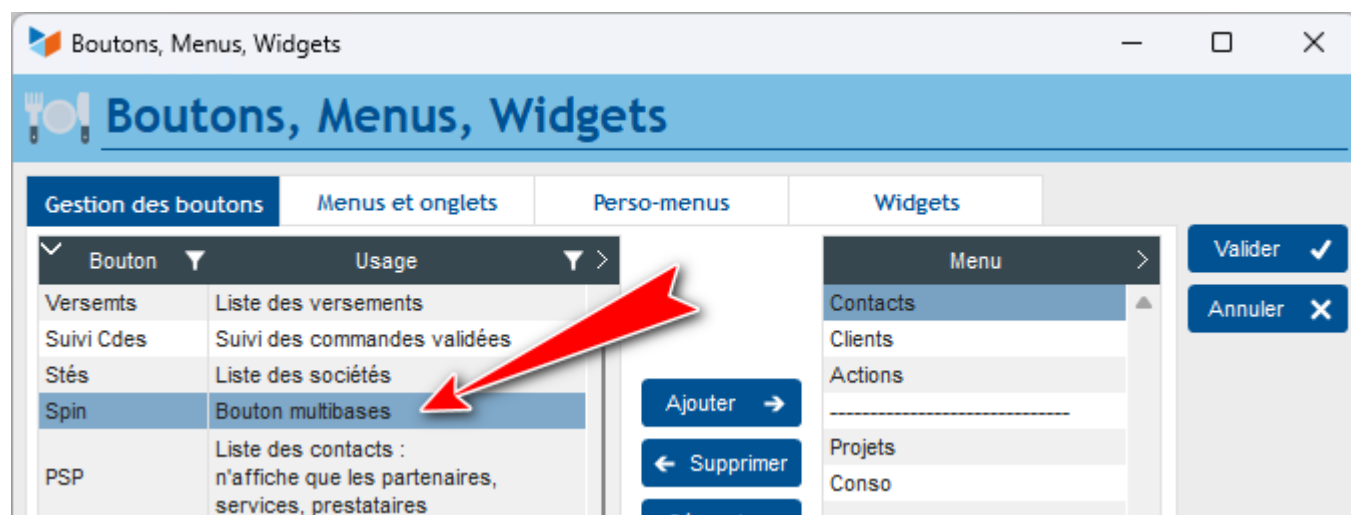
Boutons, Menus, Widgets

Boutons, Menus, Widgets

Gestion des boutons
Menus et onglets
Perso-menus
Widgets

| Bouton | Usage |
|---|---|
| Versemts | Liste des versements |
| Suivi Cdes | Suivi des commandes validées |
| Stés | Liste des sociétés |
| Spin | Bouton multibases |
| PSP | Liste des contacts : n'affiche que les partenaires, services, prestataires |

Ajouter
Supprimer

| Menu |
|---|
| Contacts |
| Clients |
| Actions |
| ------------------------------- |
| Projets |
| Conso |

Valider
Annuler